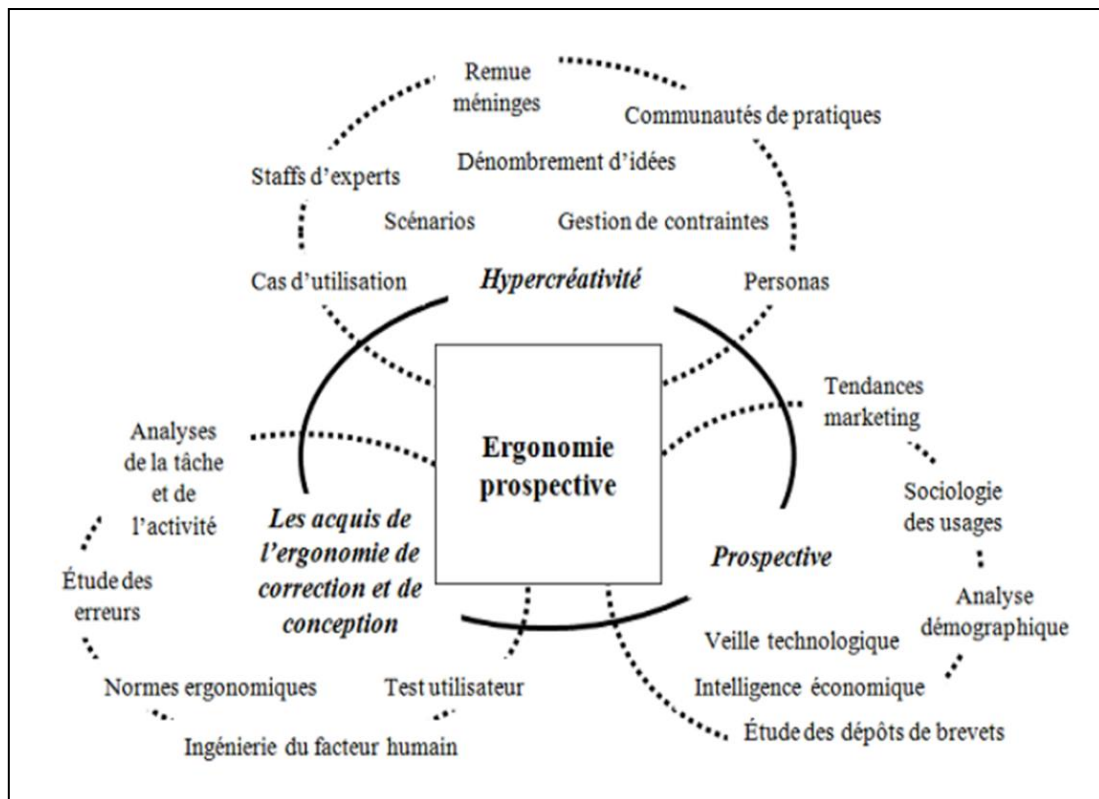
Remue méninges

Communautés de pratiques

Dénombrement d'idées

Staffs d'experts

Scénarios

Gestion de contraintes

Cas d'utilisation

Hypercréativité

Personas

Ergonomie prospective

Tendances marketing

Analyses de la tâche et de l'activité

Sociologie des usages

Les acquis de l'ergonomie de correction et de conception

Prospective

Étude des erreurs

Analyse démographique

Veille technologique

Normes ergonomiques

Test utilisateur

Intelligence économique

Ingénierie du facteur humain

Étude des dépôts de brevets